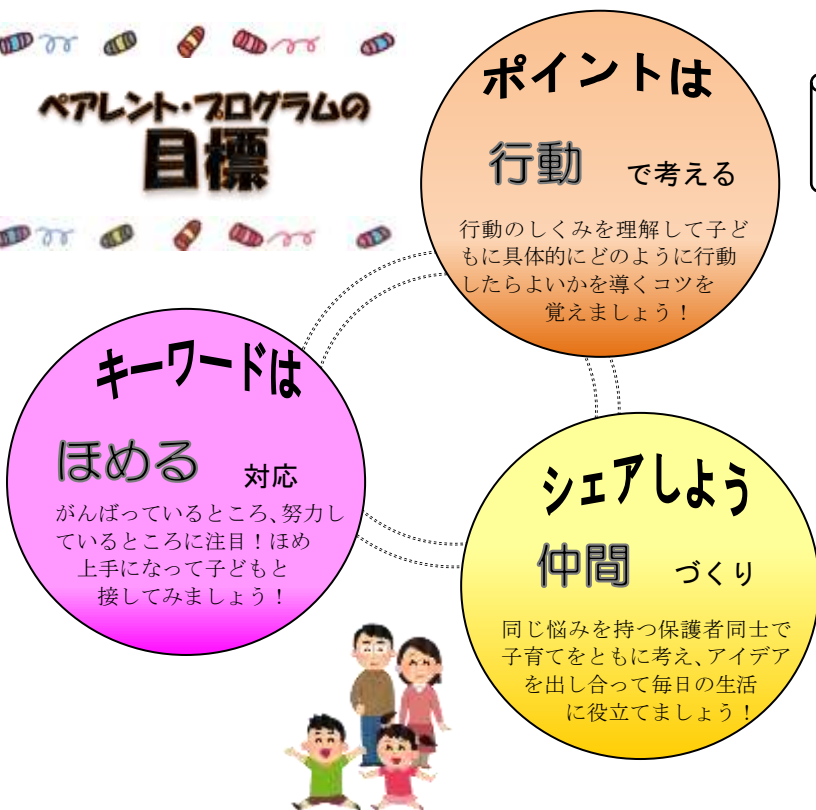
ペアレント・プログラムの
目標

ポイントは

行動 で考える

行動のしくみを理解して子どもに具体的にどのように行動したらよいかを導くコツを覚えましょう！

キーワードは

ほめる 対応

がんばっているところ、努力しているところに注目！ほめ上手になって子どもと接してみましょう！

シェアしよう

仲間 づくり

同じ悩みを持つ保護者同士で子育てをともに考え、アイデアを出し合って毎日の生活に役立てましょう！